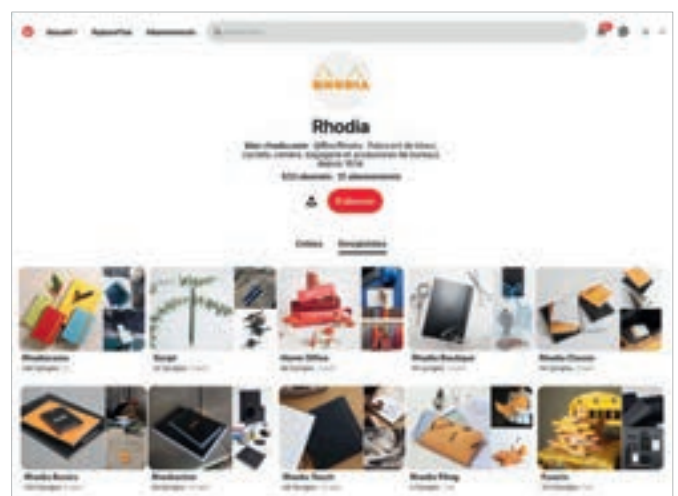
Accueil Aujourd'hui Abonnements

RHODIA

Rhodia

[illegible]

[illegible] abonnés · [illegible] abonnements

S'abonner

Créées Enregistrées

Rhodiarama
Sunga
Home Office
Rhodia Boutique
Rhodia Classic

Rhodia Boxes
Rhodiactive
Rhodia Touch
Rhodia Filing
Papeis